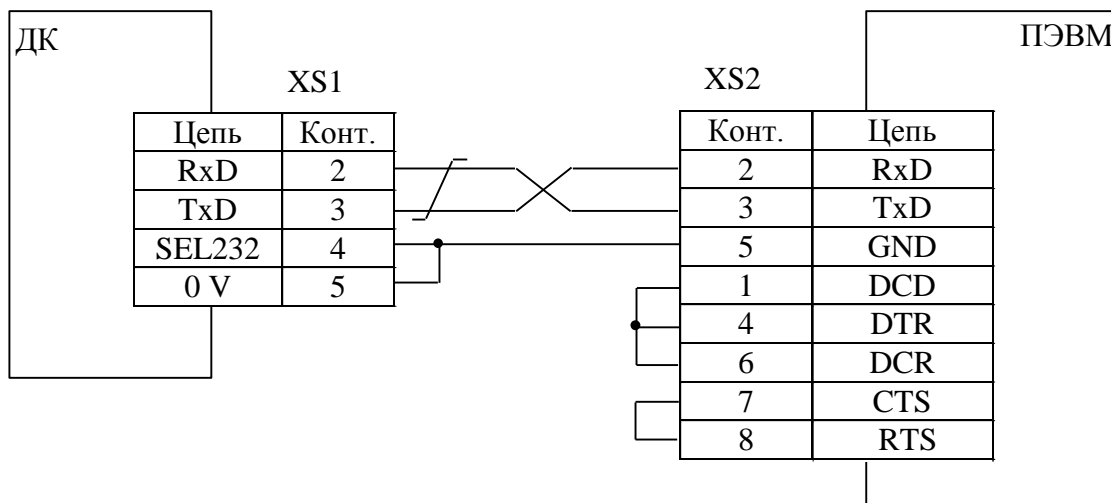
ДК

XS1

| Цепь | Конт. |
|---|---|
| RxD | 2 |
| TxD | 3 |
| SEL232 | 4 |
| 0 V | 5 |

ПЭВМ

XS2

| Конт. | Цепь |
|---|---|
| 2 | RxD |
| 3 | TxD |
| 5 | GND |
| 1 | DCD |
| 4 | DTR |
| 6 | DCR |
| 7 | CTS |
| 8 | RTS |